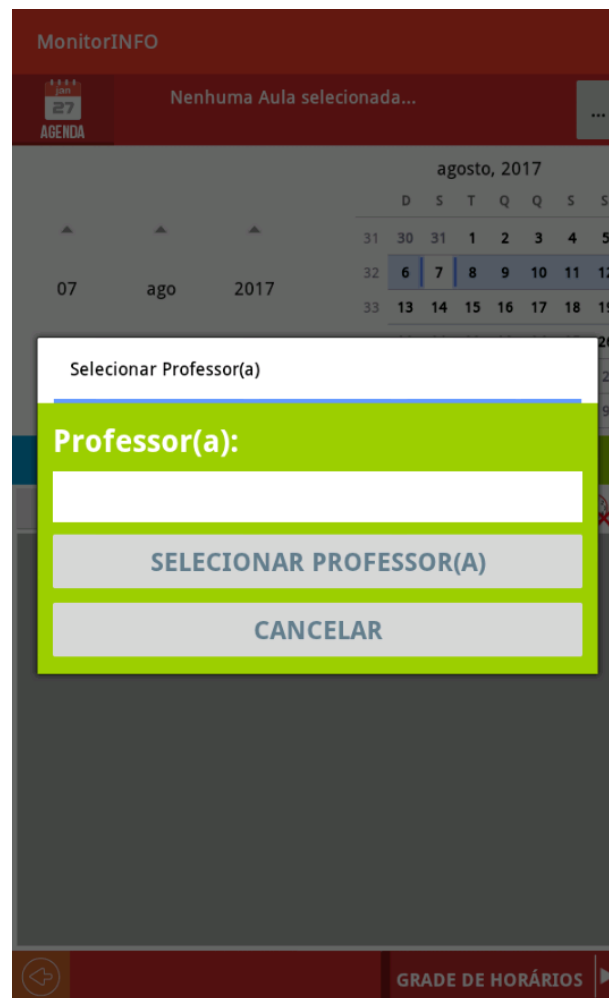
MonitorINFO

jan
27
AGENDA

Nenhuma Aula selecionada...

...

agosto, 2017

| | D | S | T | Q | Q | S | S |
|---|---|---|---|---|---|---|---|
| 31 | 30 | 31 | 1 | 2 | 3 | 4 | 5 |
| 32 | 6 | 7 | 8 | 9 | 10 | 11 | 12 |
| 33 | 13 | 14 | 15 | 16 | 17 | 18 | 19 |

07 ago 2017

Selecionar Professor(a)

Professor(a):

SELECIONAR PROFESSOR(A)

CANCELAR

GRADE DE HORÁRIOS